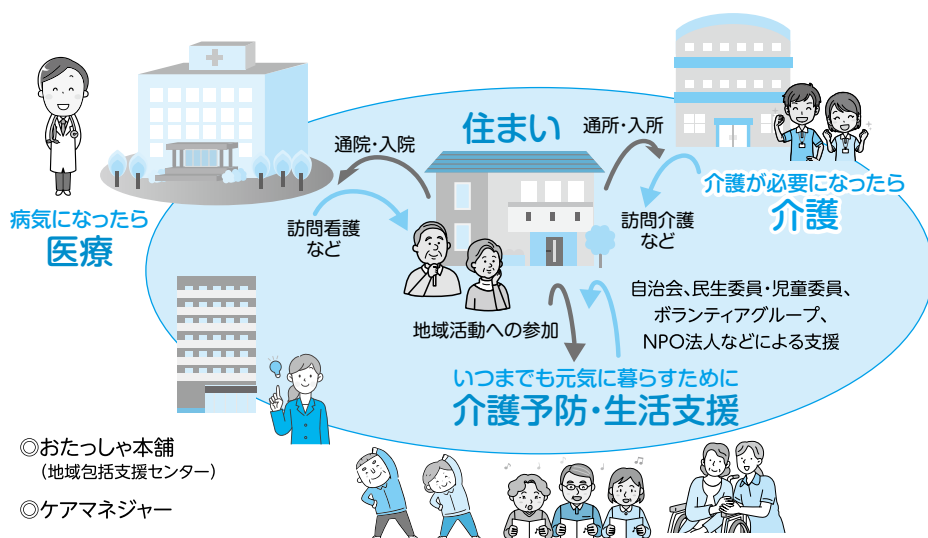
住まい

通院・入院

通所・入所

訪問看護
など

訪問介護
など

病気になったら
医療

介護が必要になったら
介護

地域活動への参加

自治会、民生委員・児童委員、
ボランティアグループ、
NPO法人などによる支援

いつまでも元気に暮らすために
介護予防・生活支援

◎おたっしゃ本舗
（地域包括支援センター）

◎ケアマネジャー